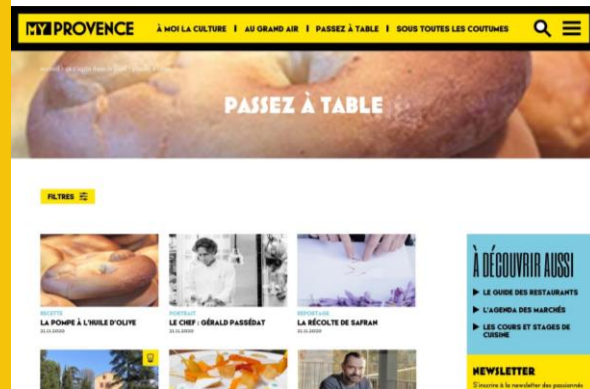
MY PROVENCE

À MOI LA CULTURE | AU GRAND AIR | PASSEZ À TABLE | SOUS TOUTES LES COUTUMES

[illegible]

PASSEZ À TABLE

FILTRES

RECETTE
LA POMPE À L'HUILE D'OLIVE
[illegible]

PORTRAIT
LE CHEF : GÉRALD PASSÉDAT
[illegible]

REPORTAGE
LA RÉCOLTE DE SAFRAN
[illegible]

À DÉCOUVRIR AUSSI

▶ LE GUIDE DES RESTAURANTS
▶ L'AGENDA DES MARCHÉS
▶ LES COURS ET STAGES DE CUISINE

NEWSLETTER
S'inscrire à la newsletter des passionnés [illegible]